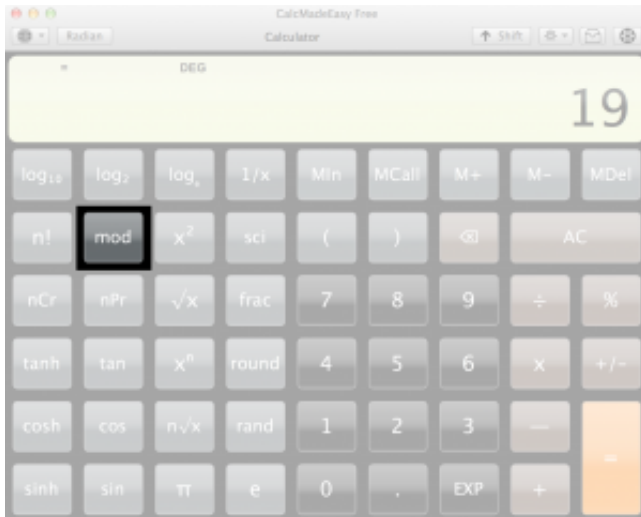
CalcMadeEasy Free

Radian

Calculator

Shift

=

DEG

19

$\log_{10}$ $\log_2$ $\log_x$ 1/x MIn MCall M+ M− MDel

n! mod $x^2$ sci ( ) AC

nCr nPr $\sqrt{x}$ frac 7 8 9 ÷ %

tanh tan $x^n$ round 4 5 6 x +/−

cosh cos $n\sqrt{x}$ rand 1 2 3 —

sinh sin π e 0 . EXP + =